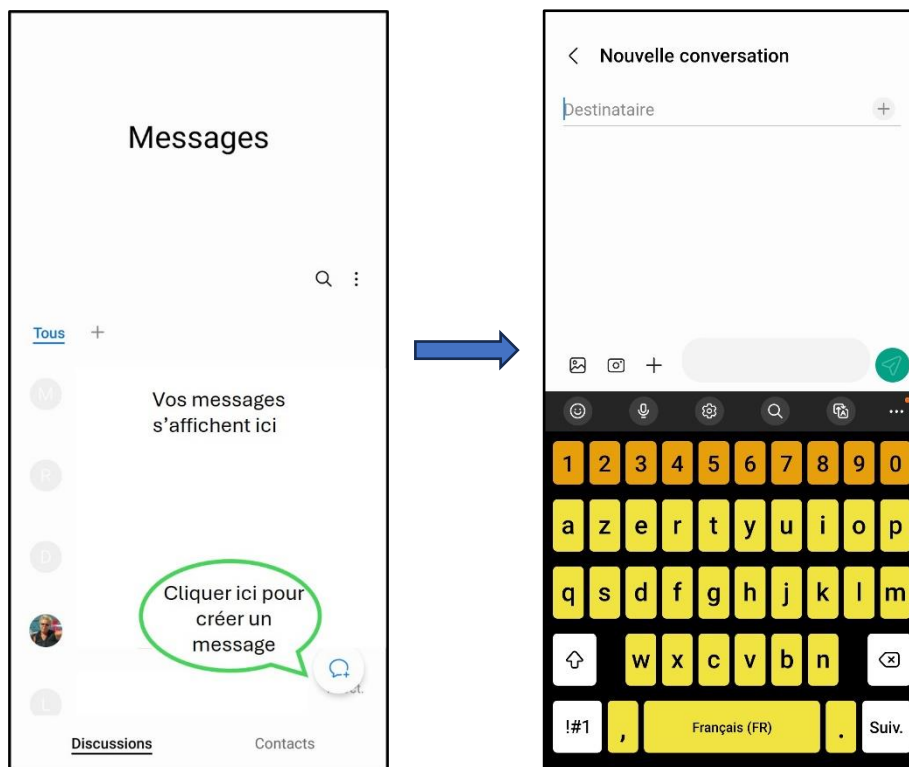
Messages

Tous +

M

Vos messages s'affichent ici

R

D

Cliquer ici pour créer un message

L

Discussions Contacts

< Nouvelle conversation

Destinataire +

1 2 3 4 5 6 7 8 9 0

a z e r t y u i o p

q s d f g h j k l m

w x c v b n

!#1 , Français (FR) . Suiv.